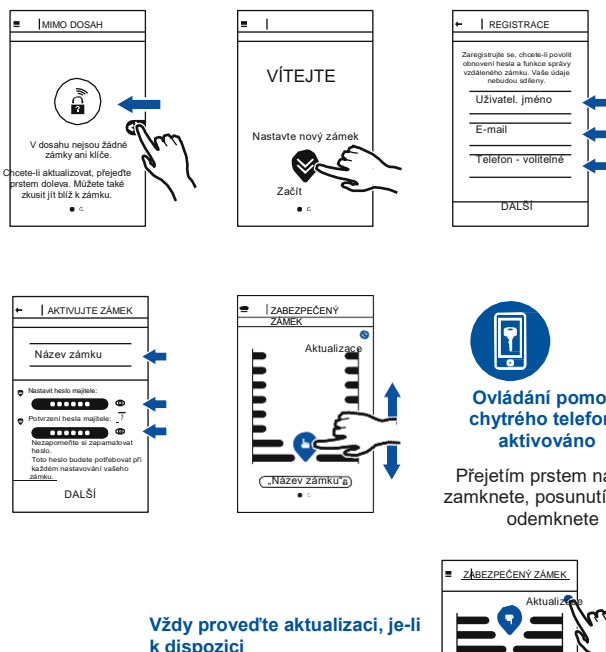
MIMO DOSAH

V dosahu nejsou žádné zámky ani klíče.

Chcete-li aktualizovat, přejeďte prstem doleva. Můžete také zkusit jít blíž k zámku.

VÍTEJTE

Nastavte nový zámek

Začít

REGISTRACE

Zaregistrujte se, chcete-li povolit obnovení hesla a funkce správy vzdáleného zámku. Vaše údaje nebudou sdíleny.

Uživatel. jméno

E-mail

Telefon - volitelné

DALŠÍ

AKTIVUJTE ZÁMEK

Název zámku

Nastavit heslo majitele:

Potvrzení hesla majitele:

Nezapomeňte si zapamatovat heslo.
Toto heslo budete potřebovat při každém nastavování vašeho zámku.

DALŠÍ

ZABEZPEČENÝ ZÁMEK

Aktualizace

„Název zámku"

Ovládání pomo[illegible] chytrého telefon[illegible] aktivováno

Přejetím prstem na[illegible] zamknete, posunutí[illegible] odemknete

ZABEZPEČENÝ ZÁMEK

Aktualizace

Vždy proveďte aktualizaci, je-li k dispozici